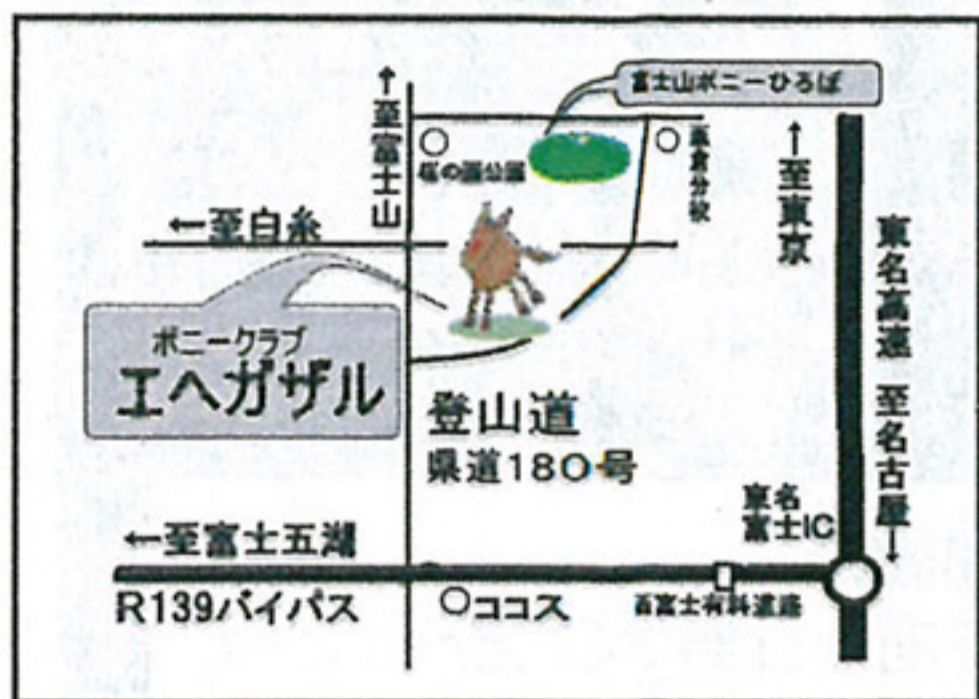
富士山ポニーひろば

↑至富士山

○ 桜の園公園

○ 吉原分校

↑至東京

←至白糸

東名高速 至名古屋↓

ポニークラブ
エヘガザル

登山道
県道180号

東名富士IC

←至富士五湖

R139バイパス

○ココス

西富士有料道路